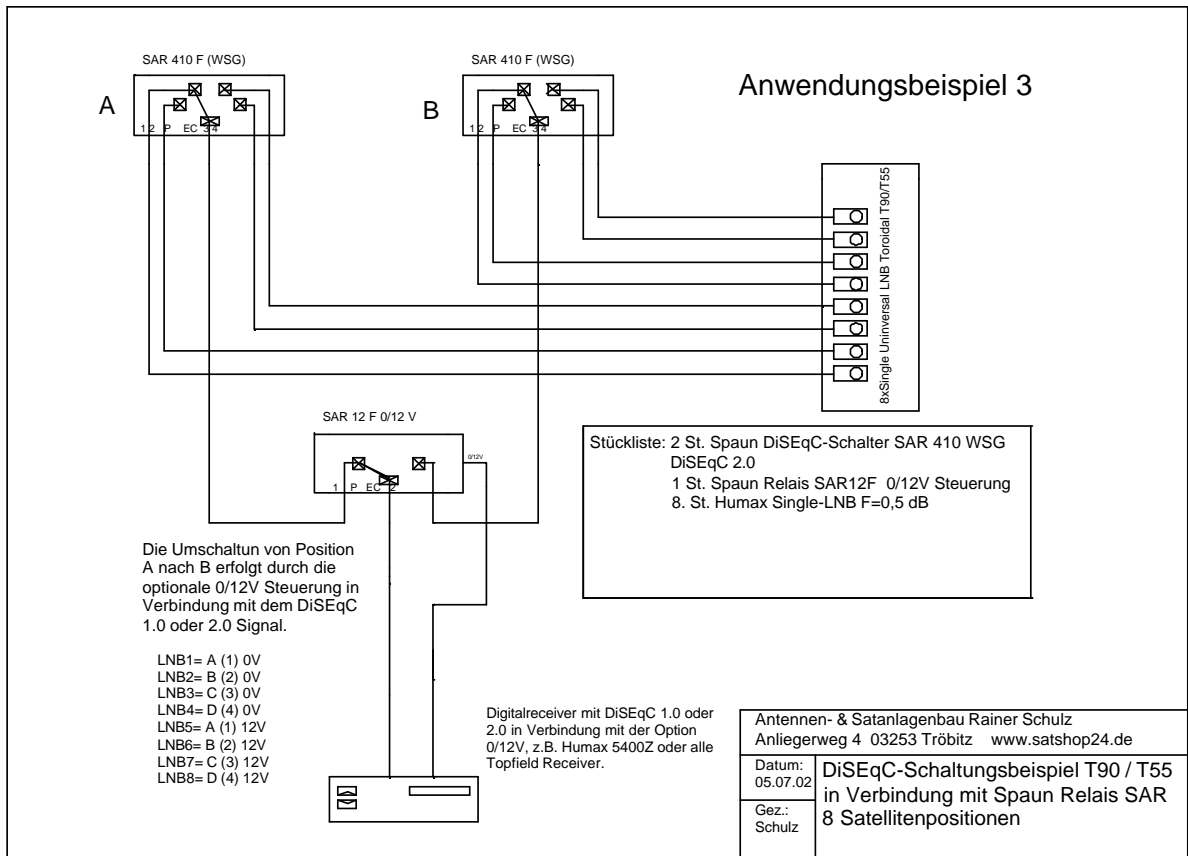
SAR 410 F (WSG)

A

1 2 P EC 3 4

SAR 410 F (WSG)

B

1 2 P EC 3 4

Anwendungsbeispiel 3

8xSingle Universal LNB Toroidal T90/T55

SAR 12 F 0/12 V

1 P EC 2

0/12V

Stückliste: 2 St. Spaun DiSEqC-Schalter SAR 410 WSG
DiSEqC 2.0
1 St. Spaun Relais SAR12F 0/12V Steuerung
8. St. Humax Single-LNB F=0,5 dB

Die Umschaltun von Position A nach B erfolgt durch die optionale 0/12V Steuerung in Verbindung mit dem DiSEqC 1.0 oder 2.0 Signal.

LNB1= A (1) 0V
LNB2= B (2) 0V
LNB3= C (3) 0V
LNB4= D (4) 0V
LNB5= A (1) 12V
LNB6= B (2) 12V
LNB7= C (3) 12V
LNB8= D (4) 12V

Digitalreceiver mit DiSEqC 1.0 oder 2.0 in Verbindung mit der Option 0/12V, z.B. Humax 5400Z oder alle Topfield Receiver.

Antennen- & Satanlagenbau Rainer Schulz
Anliegerweg 4 03253 Tröbitz www.satshop24.de

Datum: 05.07.02

DiSEqC-Schaltungsbeispiel T90 / T55 in Verbindung mit Spaun Relais SAR 8 Satellitenpositionen

Gez.: Schulz